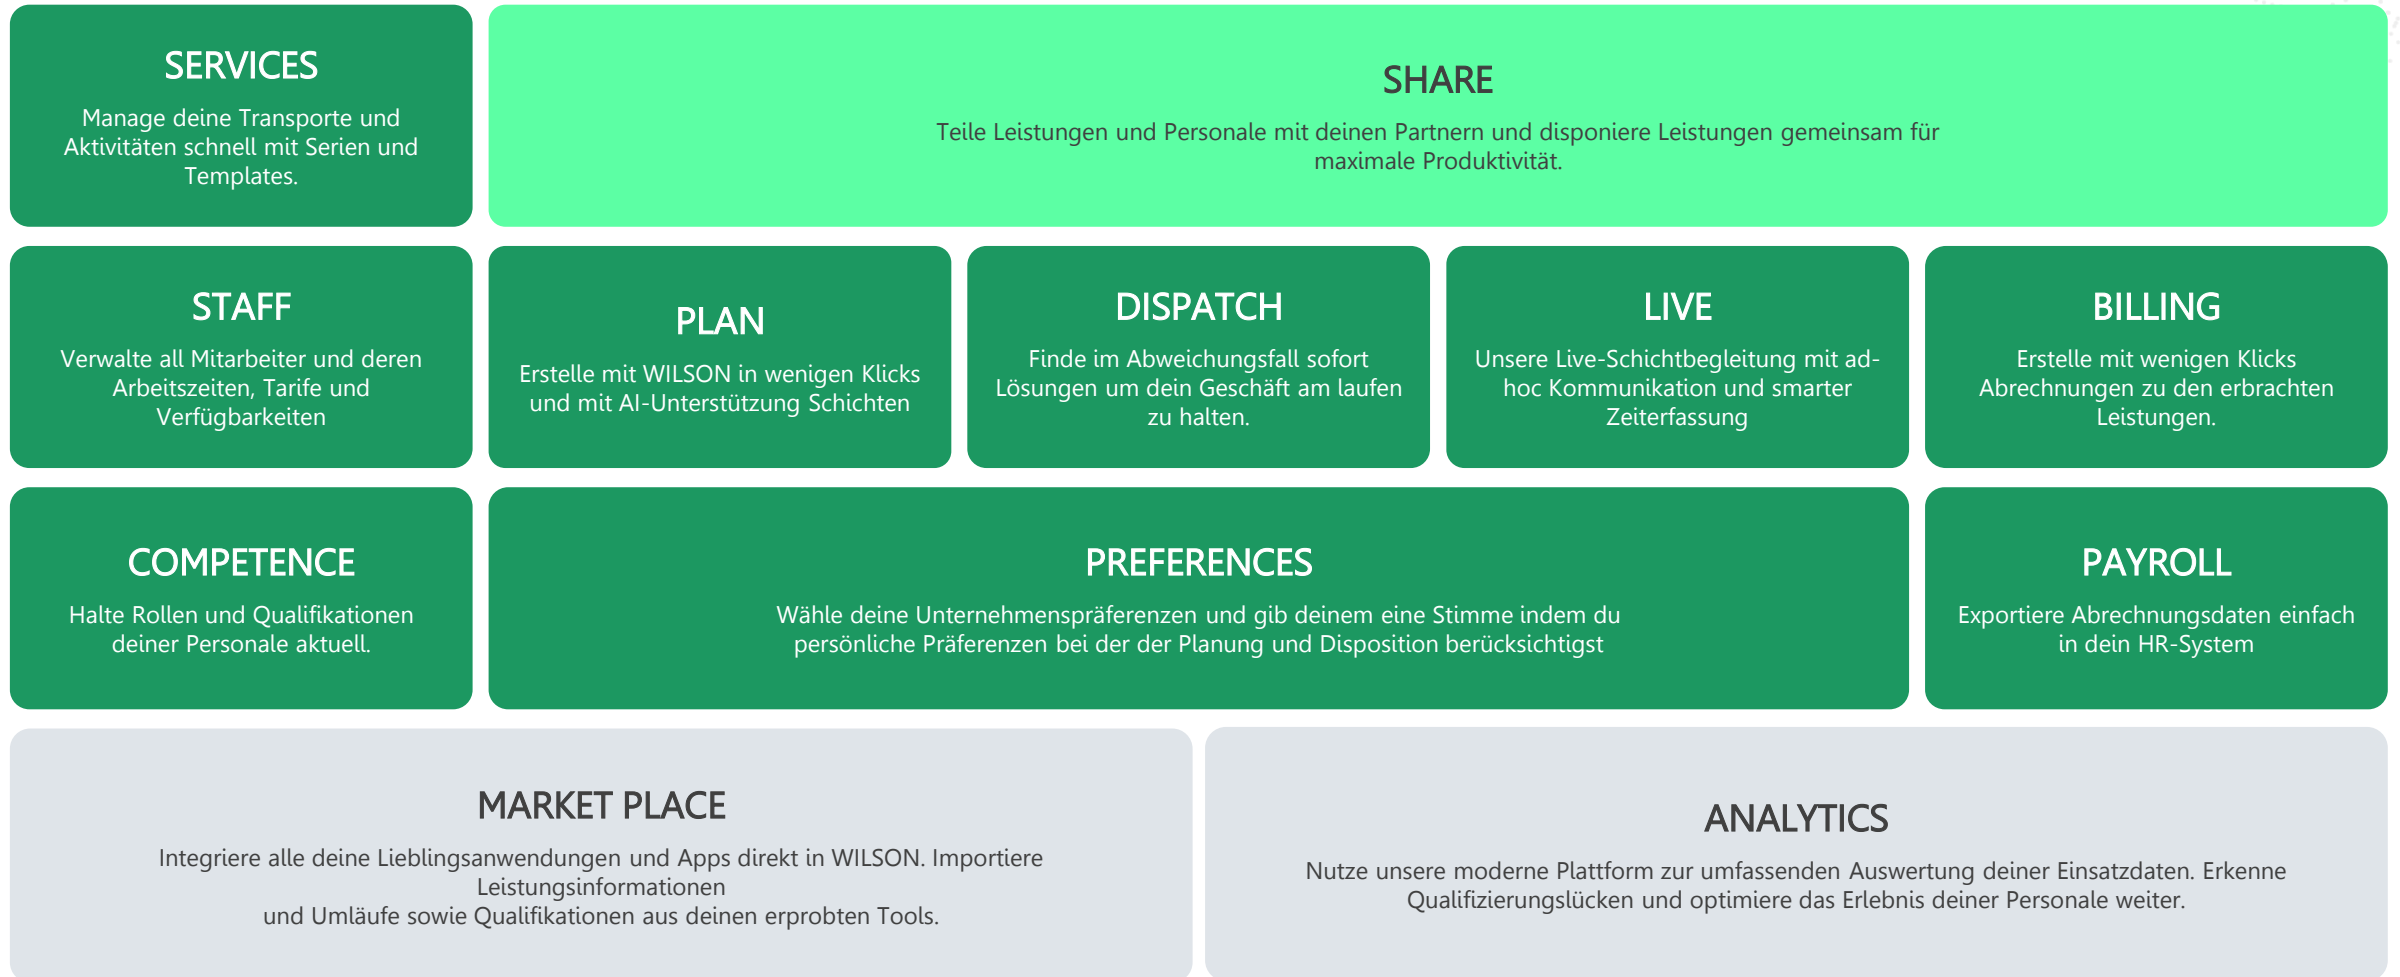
SERVICES

Manage deine Transporte und Aktivitäten schnell mit Serien und Templates.

SHARE

Teile Leistungen und Personale mit deinen Partnern und disponiere Leistungen gemeinsam für maximale Produktivität.

STAFF

Verwalte all Mitarbeiter und deren Arbeitszeiten, Tarife und Verfügbarkeiten

PLAN

Erstelle mit WILSON in wenigen Klicks und mit AI-Unterstützung Schichten

DISPATCH

Finde im Abweichungsfall sofort Lösungen um dein Geschäft am laufen zu halten.

LIVE

Unsere Live-Schichtbegleitung mit ad-hoc Kommunikation und smarter Zeiterfassung

BILLING

Erstelle mit wenigen Klicks Abrechnungen zu den erbrachten Leistungen.

COMPETENCE

Halte Rollen und Qualifikationen deiner Personale aktuell.

PREFERENCES

Wähle deine Unternehmenspräferenzen und gib deinem eine Stimme indem du persönliche Präferenzen bei der der Planung und Disposition berücksichtigst

PAYROLL

Exportiere Abrechnungsdaten einfach in dein HR-System

MARKET PLACE

Integriere alle deine Lieblingsanwendungen und Apps direkt in WILSON. Importiere Leistungsinformationen
und Umläufe sowie Qualifikationen aus deinen erprobten Tools.

ANALYTICS

Nutze unsere moderne Plattform zur umfassenden Auswertung deiner Einsatzdaten. Erkenne Qualifizierungslücken und optimiere das Erlebnis deiner Personale weiter.